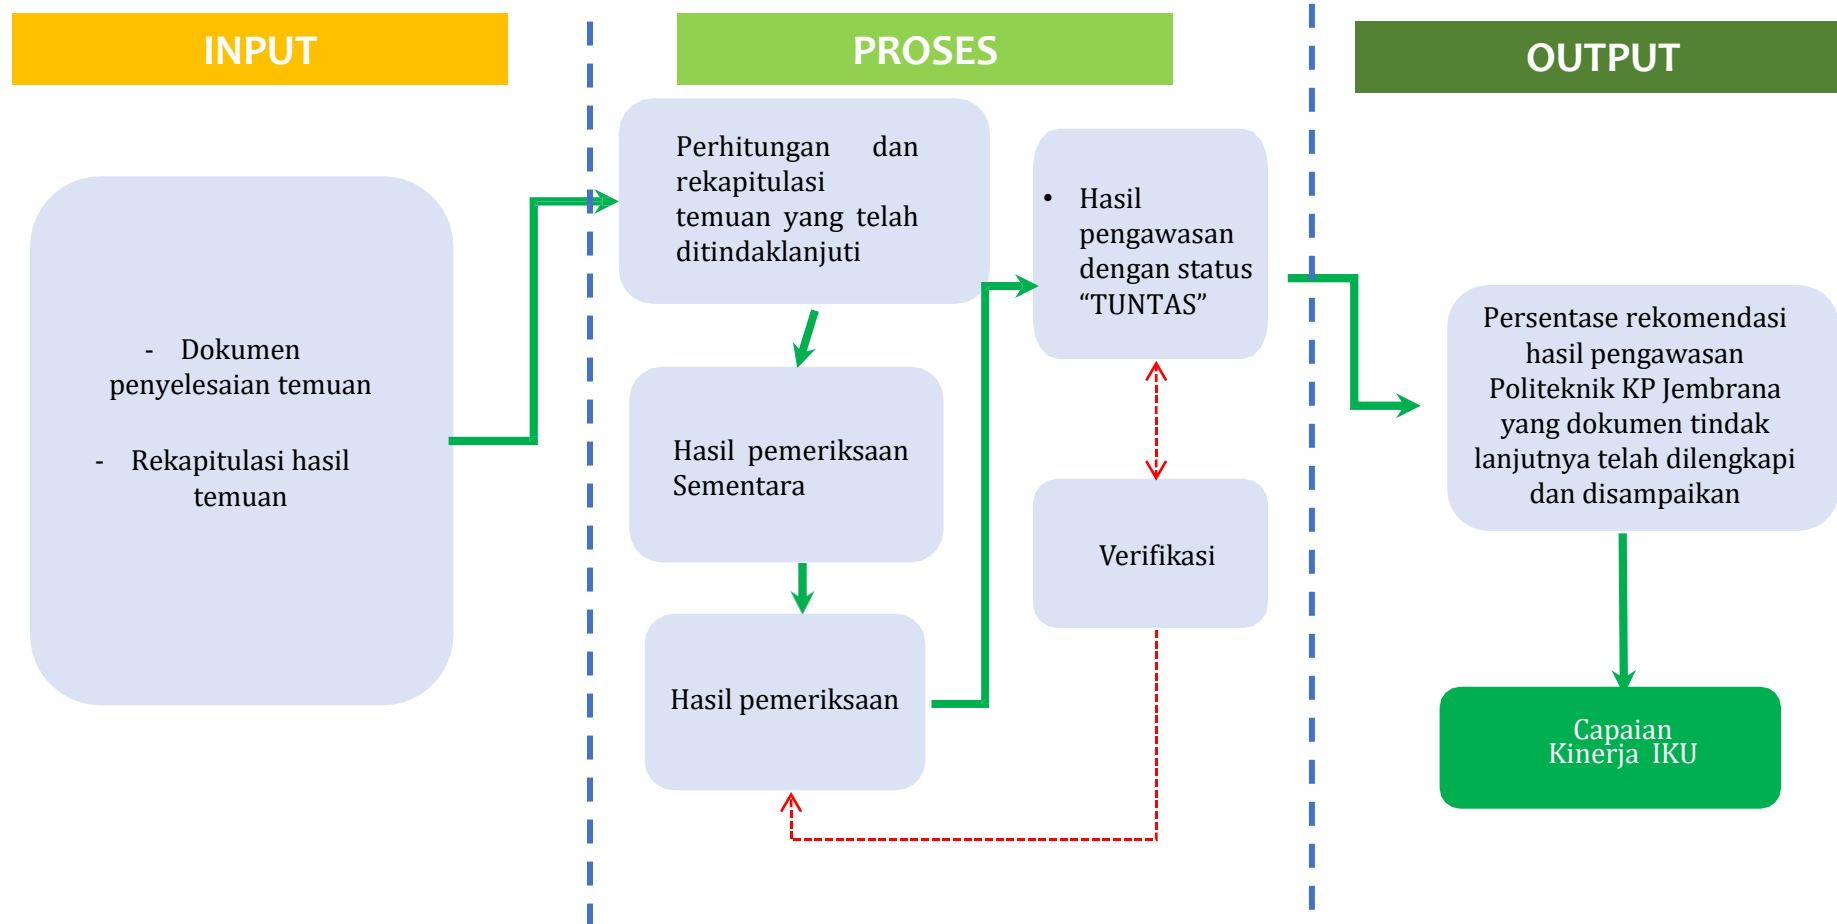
INPUT

PROSES

OUTPUT

- Dokumen penyelesaian temuan

- Rekapitulasi hasil temuan

Perhitungan dan rekapitulasi temuan yang telah ditindaklanjuti

Hasil pemeriksaan Sementara

Hasil pemeriksaan

• Hasil pengawasan dengan status “TUNTAS”

Verifikasi

Persentase rekomendasi hasil pengawasan Politeknik KP Jembrana yang dokumen tindak lanjutnya telah dilengkapi dan disampaikan

Capaian Kinerja IKU